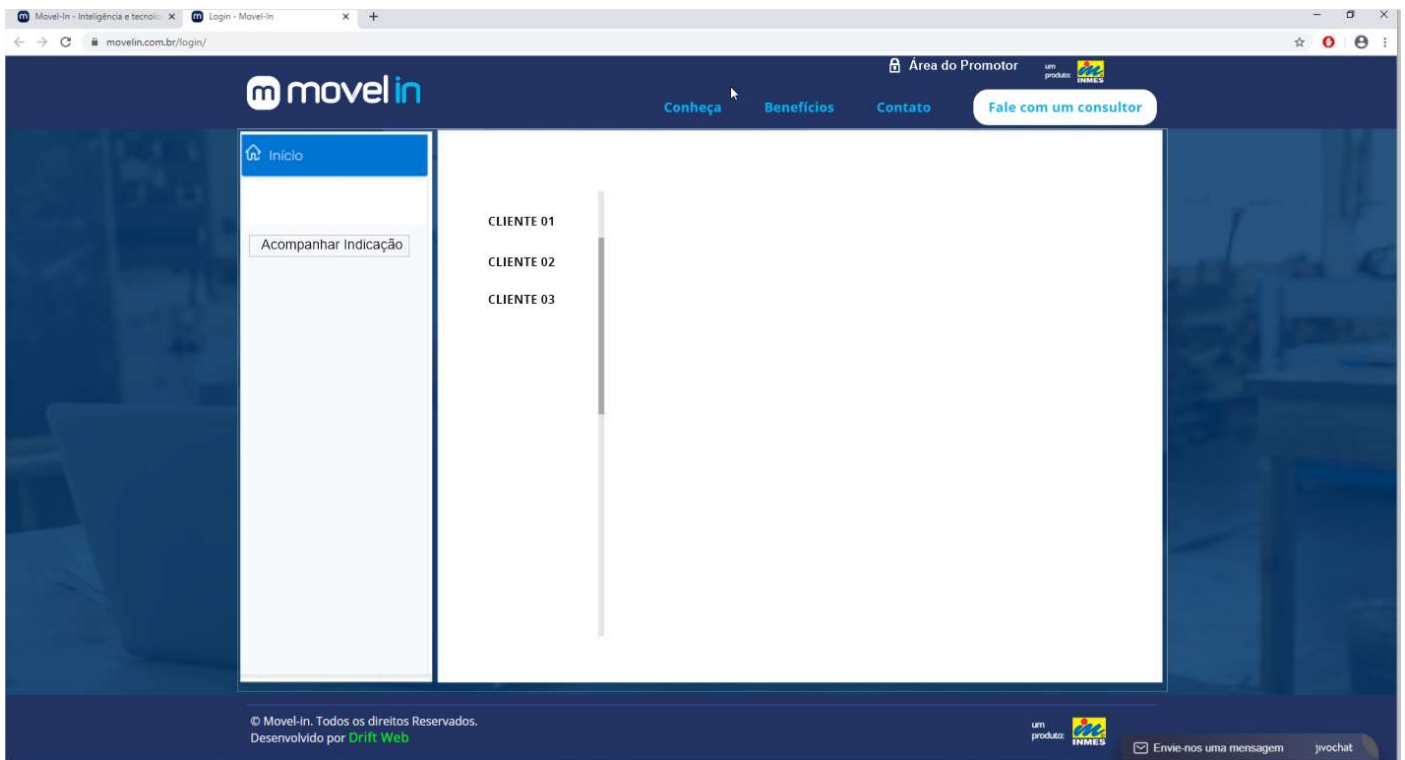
Movel-In - Inteligência e tecnolo ×
Login - Movel-In ×
+

movelin.com.br/login/

movel in

Área do Promotor

um produto: INMES

Conheça
Benefícios
Contato
Fale com um consultor

Início

Acompanhar Indicação

CLIENTE 01
CLIENTE 02
CLIENTE 03

© Movel-in. Todos os direitos Reservados.
Desenvolvido por Drift Web

um produto: INMES

Envie-nos uma mensagem
jivochat